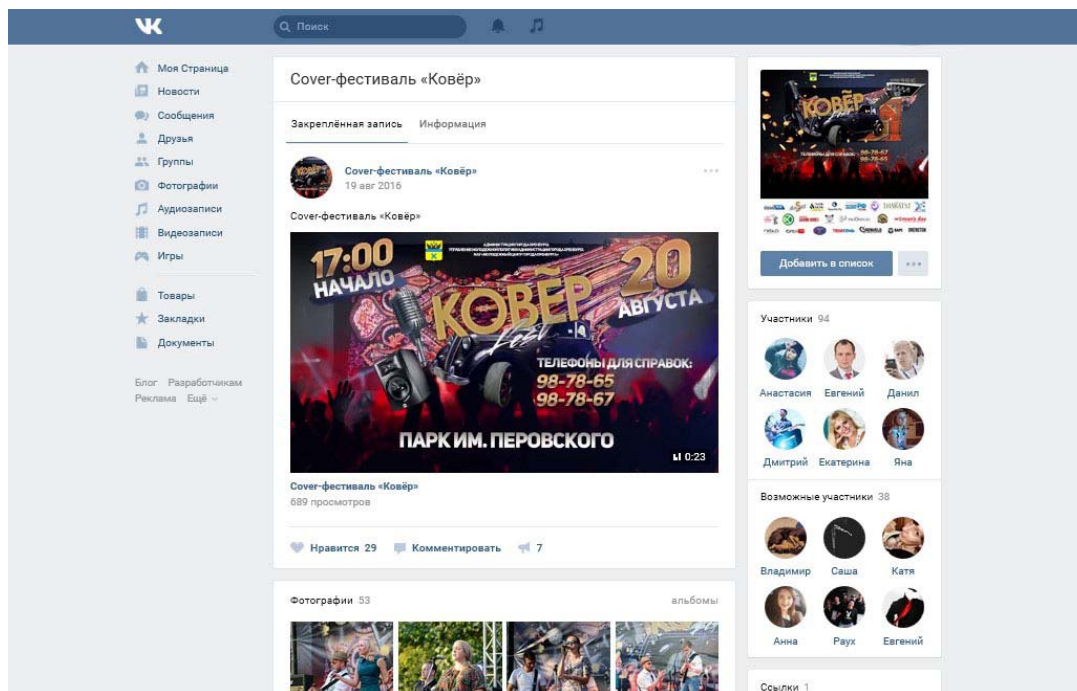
ВК

Поиск

Моя Страница
Новости
Сообщения
Друзья
Группы
Фотографии
Аудиозаписи
Видеозаписи
Игры

Товары
Закладки
Документы

Блог Разработчикам
Реклама Ещё

Cover-фестиваль «Ковёр»

Закреплённая запись Информация

Cover-фестиваль «Ковёр»
19 авг 2016

Cover-фестиваль «Ковёр»

17:00 НАЧАЛО
20 АВГУСТА
КОВЁР Fest
ТЕЛЕФОНЫ ДЛЯ СПРАВОК:
98-78-65
98-78-67
ПАРК ИМ. ПЕРОВСКОГО
0:23

Cover-фестиваль «Ковёр»
689 просмотров

Нравится 29 Комментировать 7

Фотографии 53 альбомы

Добавить в список

Участники 94
Анастасия Евгений Данил
Дмитрий Екатерина Яна

Возможные участники 38
Владимир Саша Катя
Анна Раух Евгений

Ссылки 1